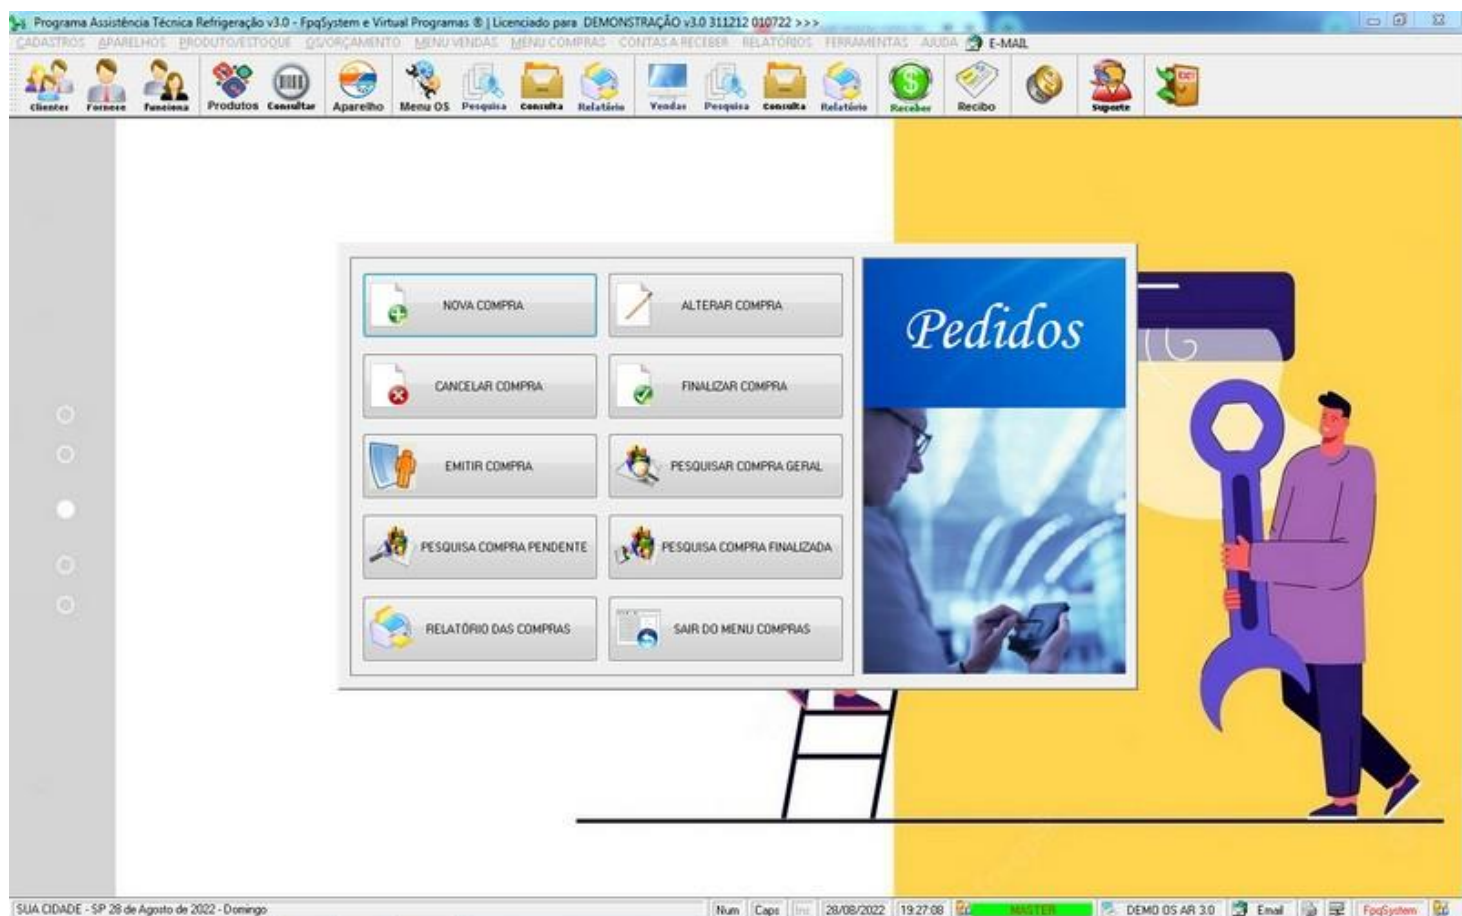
Programa Assistência Técnica Refrigeração v3.0 - FpqSystem e Virtual Programas ® | Licenciado para DEMONSTRAÇÃO v3.0 311212 010722 >>>

CADASTROS APARELHOS PRODUTO/ESTOQUE OS/ORÇAMENTO MENU VENDAS MENU COMPRAS CONTAS A RECEBER RELATÓRIOS FERRAMENTAS AJUDA E-MAIL

Clientes Fornece Funciona Produtos Consultar Aparelho Menu OS Pesquisa Consulta Relatório Vendas Pesquisa Consulta Relatório Receber Recibo Suporte

NOVA COMPRA
ALTERAR COMPRA
CANCELAR COMPRA
FINALIZAR COMPRA
EMITIR COMPRA
PESQUISAR COMPRA GERAL
PESQUISA COMPRA PENDENTE
PESQUISA COMPRA FINALIZADA
RELATÓRIO DAS COMPRAS
SAIR DO MENU COMPRAS

Pedidos

SUA CIDADE - SP 28 de Agosto de 2022 - Domingo

Num Caps Ins 28/08/2022 19:27:08 MASTER DEMO OS AR 3.0 Email FpqSystem